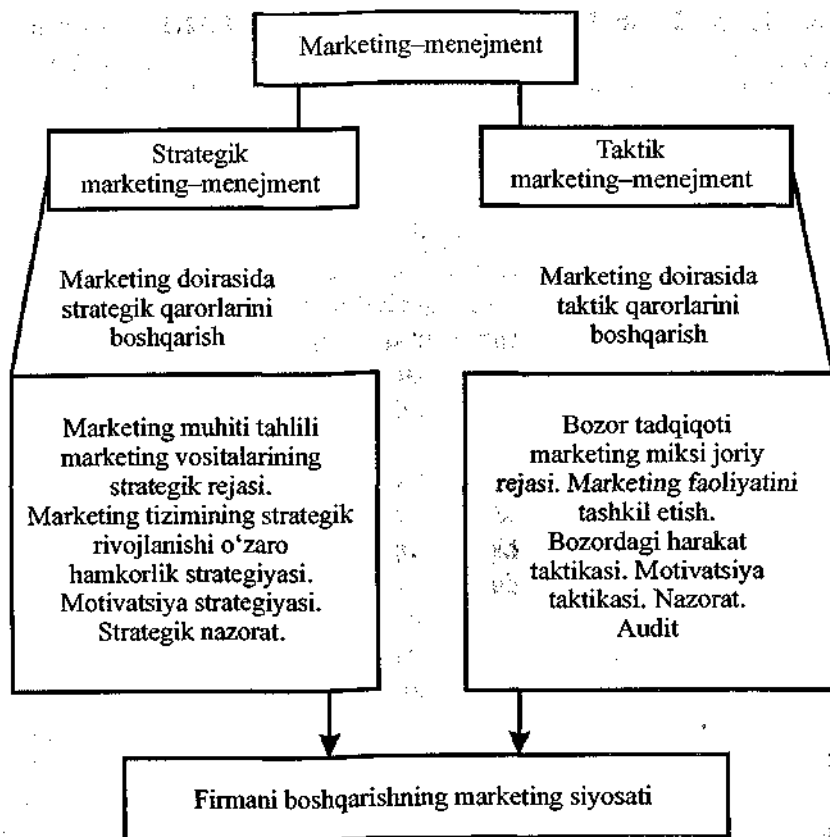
Marketing–menejment

Strategik marketing–menejment

Taktik marketing–menejment

Marketing doirasida strategik qarorlarini boshqarish

Marketing doirasida taktik qarorlarini boshqarish

Marketing muhiti tahlili marketing vositalarining strategik rejasi. Marketing tizimining strategik rivojlanishi o'zaro hamkorlik strategiyasi. Motivatsiya strategiyasi. Strategik nazorat.

Bozor tadqiqoti marketing miksi joriy rejasi. Marketing faoliyatini tashkil etish. Bozordagi harakat taktikasi. Motivatsiya taktikasi. Nazorat. Audit

Firmani boshqarishning marketing siyosati